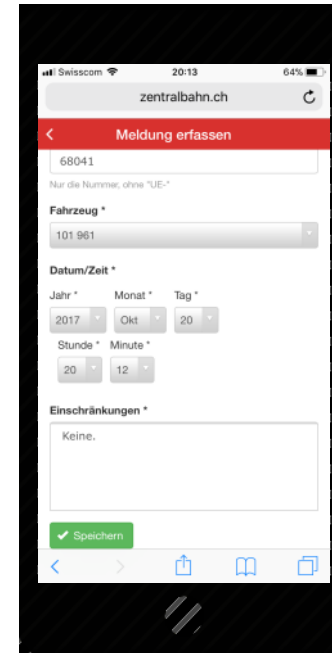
Swisscom 20:13 64%

zentralbahn.ch

Meldung erfassen

68041

Nur die Nummer, ohne "UE-"

Fahrzeug *

101 961

Datum/Zeit *

Jahr * Monat * Tag *

2017 Okt 20

Stunde * Minute *

20 12

Einschränkungen *

Keine.

Speichern